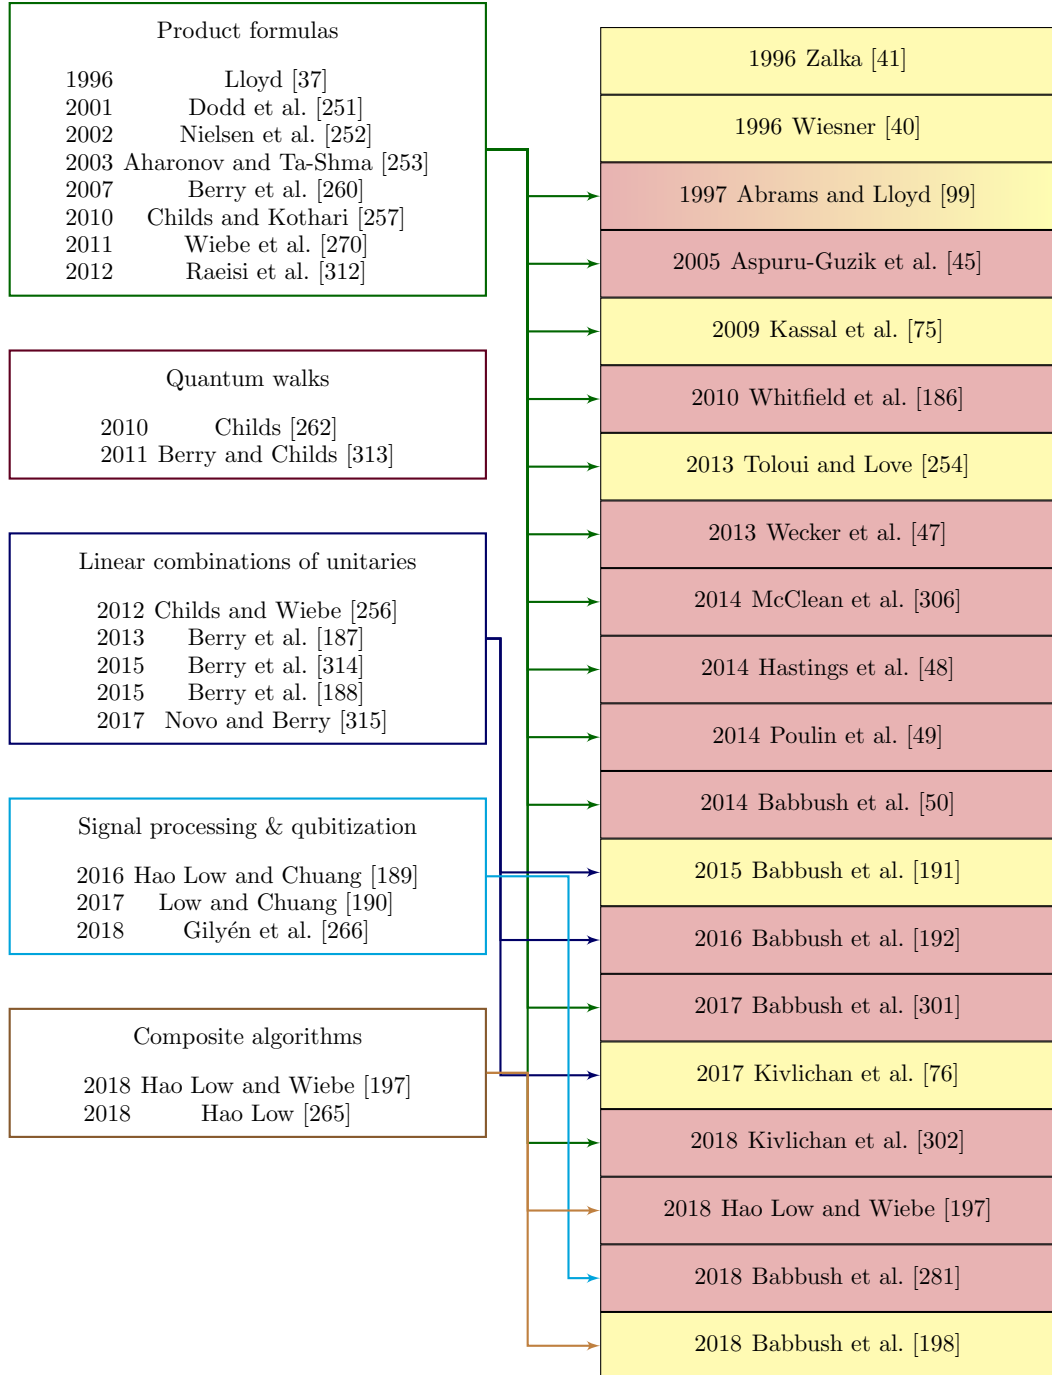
Product formulas

1996 Lloyd [37]
2001 Dodd et al. [251]
2002 Nielsen et al. [252]
2003 Aharonov and Ta-Shma [253]
2007 Berry et al. [260]
2010 Childs and Kothari [257]
2011 Wiebe et al. [270]
2012 Raeisi et al. [312]

Quantum walks

2010 Childs [262]
2011 Berry and Childs [313]

Linear combinations of unitaries

2012 Childs and Wiebe [256]
2013 Berry et al. [187]
2015 Berry et al. [314]
2015 Berry et al. [188]
2017 Novo and Berry [315]

Signal processing & qubitization

2016 Hao Low and Chuang [189]
2017 Low and Chuang [190]
2018 Gilyén et al. [266]

Composite algorithms

2018 Hao Low and Wiebe [197]
2018 Hao Low [265]

1996 Zalka [41]
1996 Wiesner [40]
1997 Abrams and Lloyd [99]
2005 Aspuru-Guzik et al. [45]
2009 Kassal et al. [75]
2010 Whitfield et al. [186]
2013 Toloui and Love [254]
2013 Wecker et al. [47]
2014 McClean et al. [306]
2014 Hastings et al. [48]
2014 Poulin et al. [49]
2014 Babbush et al. [50]
2015 Babbush et al. [191]
2016 Babbush et al. [192]
2017 Babbush et al. [301]
2017 Kivlichan et al. [76]
2018 Kivlichan et al. [302]
2018 Hao Low and Wiebe [197]
2018 Babbush et al. [281]
2018 Babbush et al. [198]